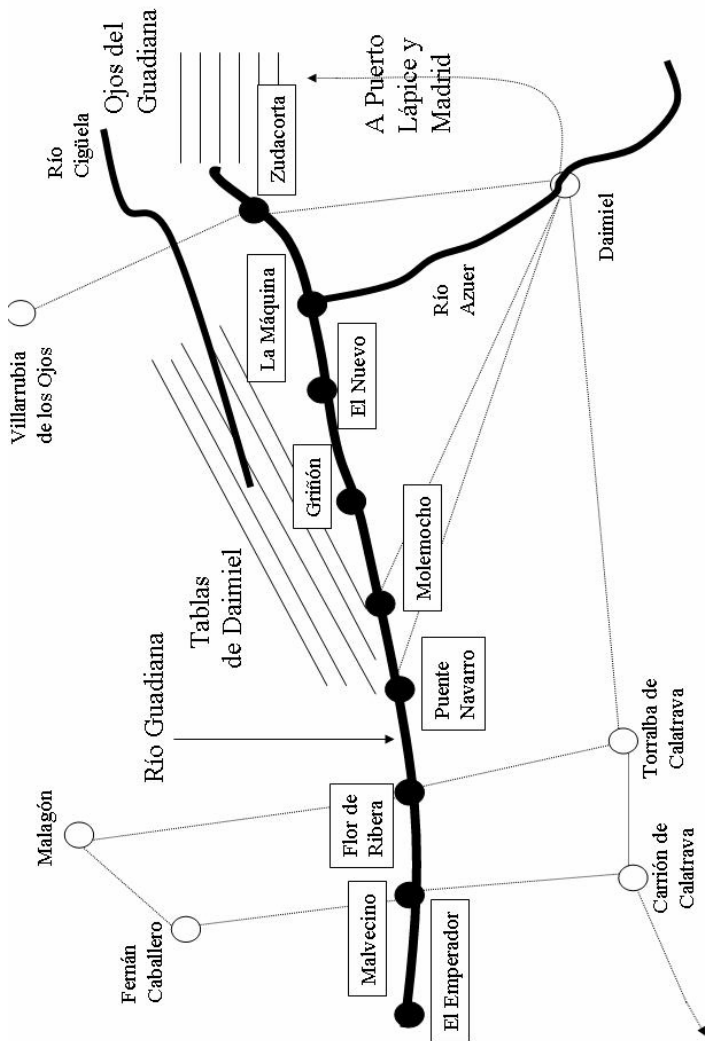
Ojos del Guadiana

A Puerto Lápice y Madrid

Río Cigüela

Zudacorta

Daimiel

Río Azuer

Villarrubia de los Ojos

La Máquina

El Nuevo

Griñón

Molemocho

Tablas de Daimiel

Puente Navarro

Río Guadiana

Torralba de Calatrava

Malagón

Flor de Ribera

Carrión de Calatrava

Fernán Caballero

Malvecino

El Emperador